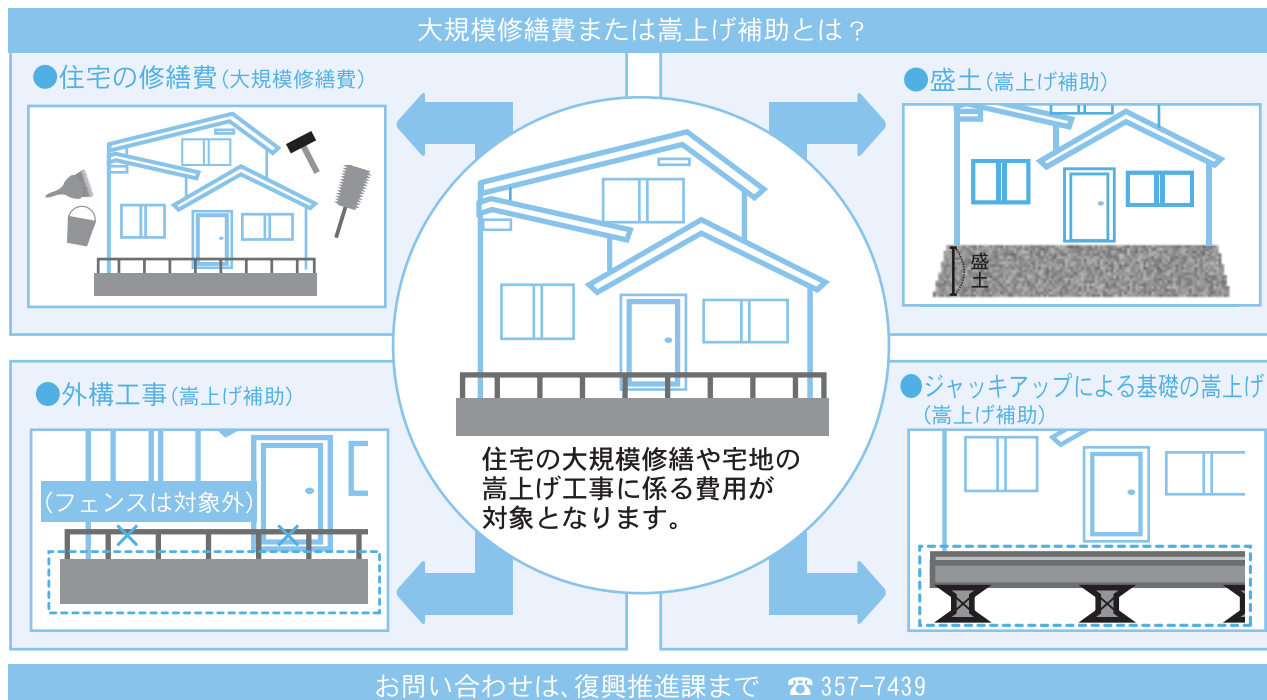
大規模修繕費または嵩上げ補助とは？

●住宅の修繕費（大規模修繕費）

●盛土（嵩上げ補助）

盛土

●外構工事（嵩上げ補助）

（フェンスは対象外）

●ジャッキアップによる基礎の嵩上げ（嵩上げ補助）

住宅の大規模修繕や宅地の嵩上げ工事に係る費用が対象となります。

お問い合わせは、復興推進課まで ☎ 357-7439